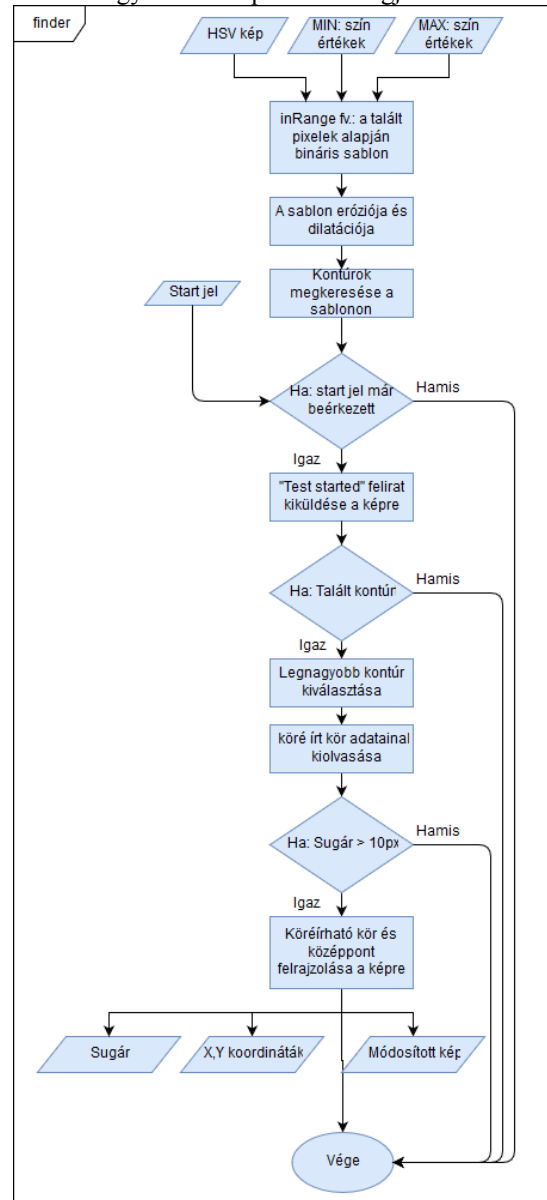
finder

HSV kép

MIN: szín értékek

MAX: szín értékek

inRange fv.: a talált pixelek alapján bináris sablon

A sablon eróziója és dilatációja

Kontúrok megkeresése a sablonon

Start jel

Ha: start jel már beérkezett

Hamis

Igaz

"Test started" felirat kiküldése a képre

Ha: Talált kontúr

Hamis

Igaz

Legnagyobb kontúr kiválasztása

köré írt kör adatainak kiolvasása

Ha: Sugár > 10px

Hamis

Igaz

Köréírható kör és középpont felrajzolása a képre

Sugár

X,Y koordináták

Módosított kép

Vége